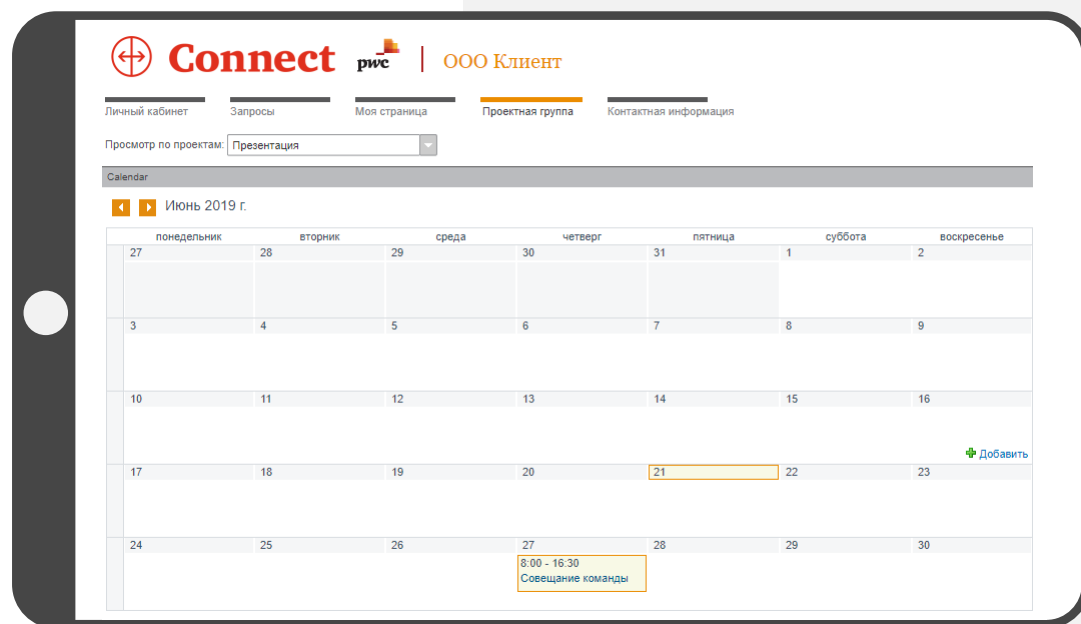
Connect pwc | ООО Клиент

Личный кабинет Запросы Моя страница Проектная группа Контактная информация

Просмотр по проектам: Презентация

Calendar

Июнь 2019 г.

| понедельник | вторник | среда | четверг | пятница | суббота | воскресенье |
|---|---|---|---|---|---|---|
| 27 | 28 | 29 | 30 | 31 | 1 | 2 |
| 3 | 4 | 5 | 6 | 7 | 8 | 9 |
| 10 | 11 | 12 | 13 | 14 | 15 | 16 Добавить |
| 17 | 18 | 19 | 20 | 21 | 22 | 23 |
| 24 | 25 | 26 | 27 8:00 - 16:30 Совещание команды | 28 | 29 | 30 |